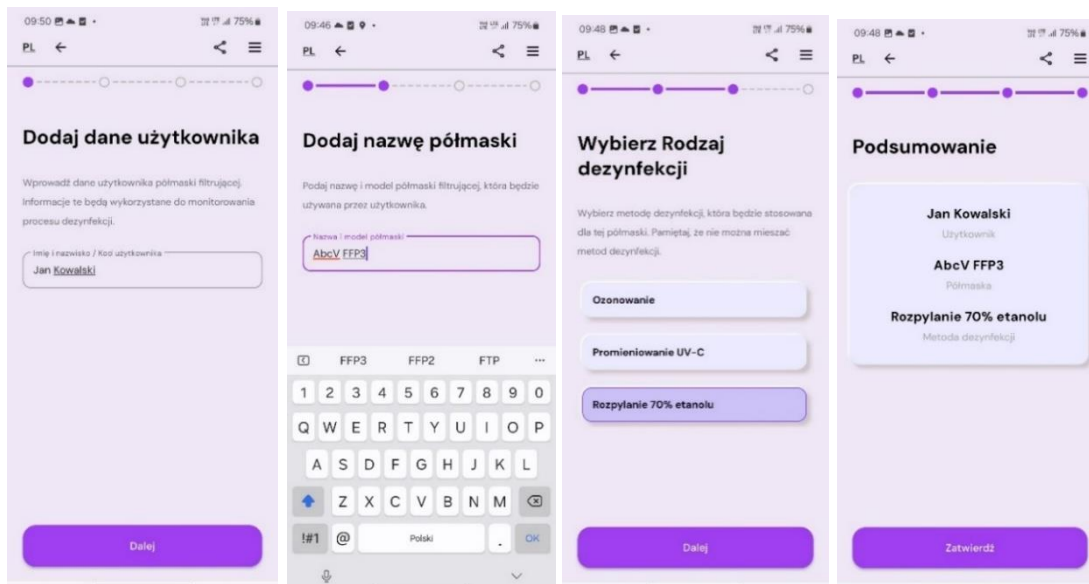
09:50 75%
PL ←

Dodaj dane użytkownika

Wprowadź dane użytkownika półmaski filtrującej. Informacje te będą wykorzystane do monitorowania procesu dezynfekcji.

Imię i nazwisko / Kod użytkownika
Jan Kowalski

Dalej

09:46 75%
PL ←

Dodaj nazwę półmaski

Podaj nazwę i model półmaski filtrującej, która będzie używana przez użytkownika.

Nazwa i model półmaski
AbcV FFP3

FFP3 FFP2 FTP ...

1 2 3 4 5 6 7 8 9 0
Q W E R T Y U I O P
A S D F G H J K L
Z X C V B N M
!#1 @ Polski . OK

09:48 75%
PL ←

Wybierz Rodzaj dezynfekcji

Wybierz metodę dezynfekcji, która będzie stosowana dla tej półmaski. Pamiętaj, że nie można mieszać metod dezynfekcji.

Ozonowanie

Promieniowanie UV-C

Rozpylanie 70% etanolu

Dalej

09:48 75%
PL ←

Podsumowanie

Jan Kowalski
Użytkownik

AbcV FFP3
Półmaska

Rozpylanie 70% etanolu
Metoda dezynfekcji

Zatwierdź